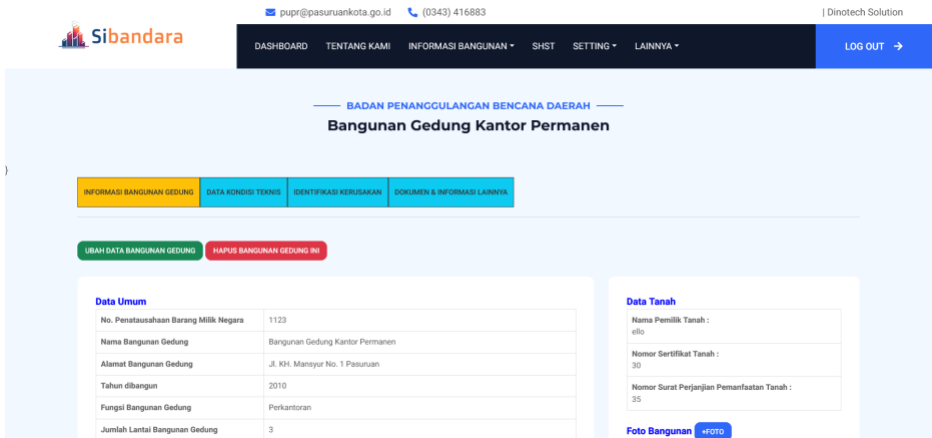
pupr@pasuruankota.go.id (0343) 416883 | Dinotech Solution

Sibandara

DASHBOARD TENTANG KAMI INFORMASI BANGUNAN ▾ SHST SETTING ▾ LAINNYA ▾ LOG OUT →

BADAN PENANGGULANGAN BENCANA DAERAH

Bangunan Gedung Kantor Permanen

}

INFORMASI BANGUNAN GEDUNG DATA KONDISI TEKNIS IDENTIFIKASI KERUSAKAN DOKUMEN & INFORMASI LAINNYA

UBAH DATA BANGUNAN GEDUNG HAPUS BANGUNAN GEDUNG INI

Data Umum

| No. Penatausahaan Barang Milik Negara | 1123 |
|---|---|
| Nama Bangunan Gedung | Bangunan Gedung Kantor Permanen |
| Alamat Bangunan Gedung | Jl. KH. Mansyur No. 1 Pasuruan |
| Tahun dibangun | 2010 |
| Fungsi Bangunan Gedung | Perkantoran |
| Jumlah Lantai Bangunan Gedung | 3 |

Data Tanah

Nama Pemilik Tanah :
ello

Nomor Sertifikat Tanah :
30

Nomor Surat Perjanjian Pemanfaatan Tanah :
35

Foto Bangunan +FOTO